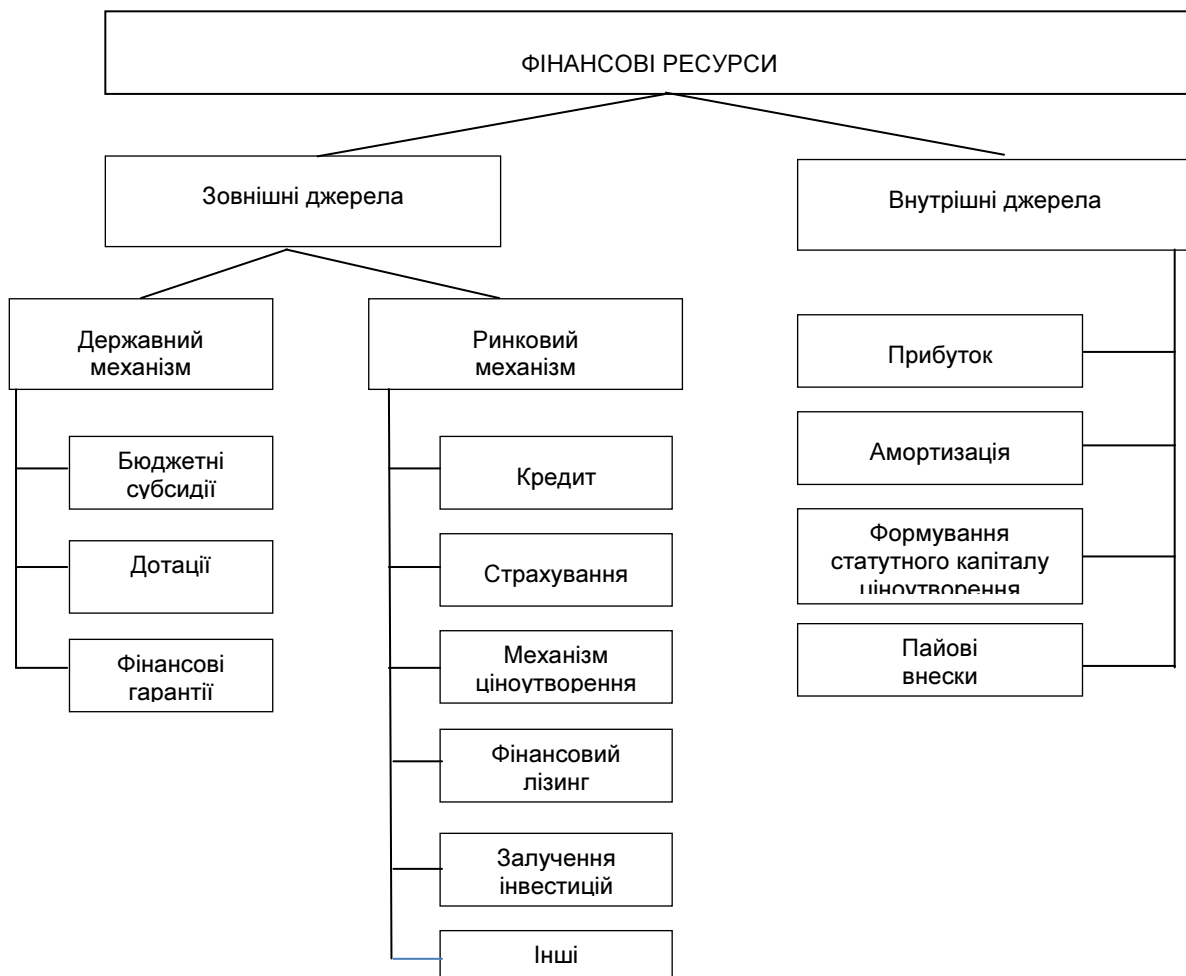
ФІНАНСОВІ РЕСУРСИ

Зовнішні джерела

Внутрішні джерела

Державний механізм

Ринковий механізм

Бюджетні субсидії

Дотації

Фінансові гарантії

Кредит

Страхування

Механізм ціноутворення

Фінансовий лізинг

Залучення інвестицій

Інші

Прибуток

Амортизація

Формування статутного капіталу ціноутворення

Пайові внески